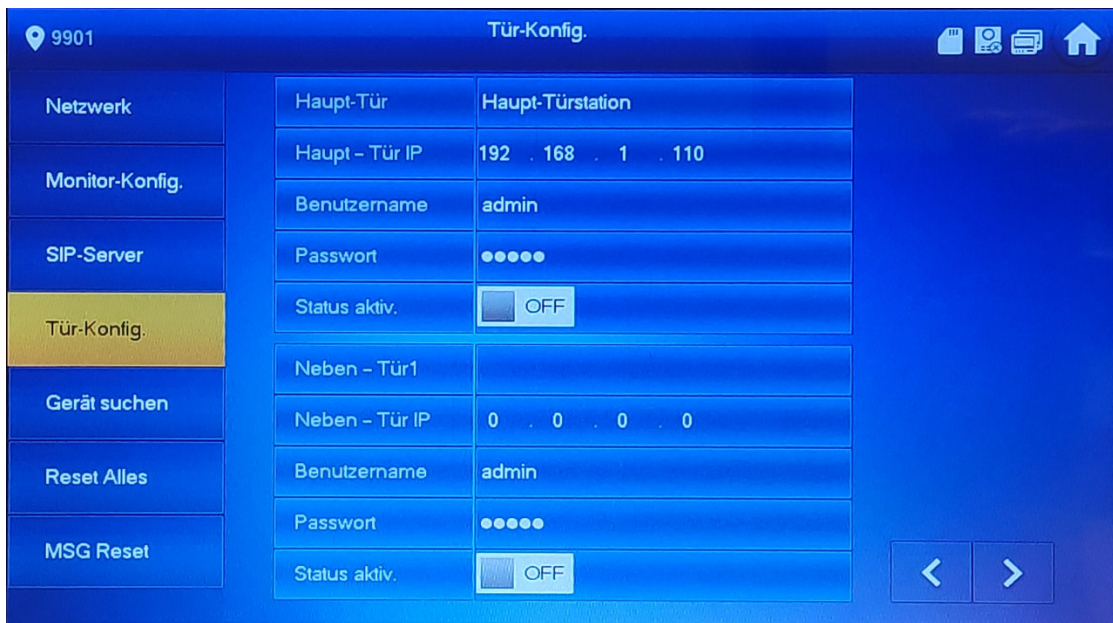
9901

Tür-Konfig.

Netzwerk

Monitor-Konfig.

SIP-Server

Tür-Konfig.

Gerät suchen

Reset Alles

MSG Reset

| Haupt-Tür | Haupt-Türstation |
|---|---|
| Haupt – Tür IP | 192 . 168 . 1 . 110 |
| Benutzername | admin |
| Passwort | ●●●●● |
| Status aktiv. | OFF |

| Neben – Tür1 | |
|---|---|
| Neben – Tür IP | 0 . 0 . 0 . 0 |
| Benutzername | admin |
| Passwort | ●●●●● |
| Status aktiv. | OFF |

<
>